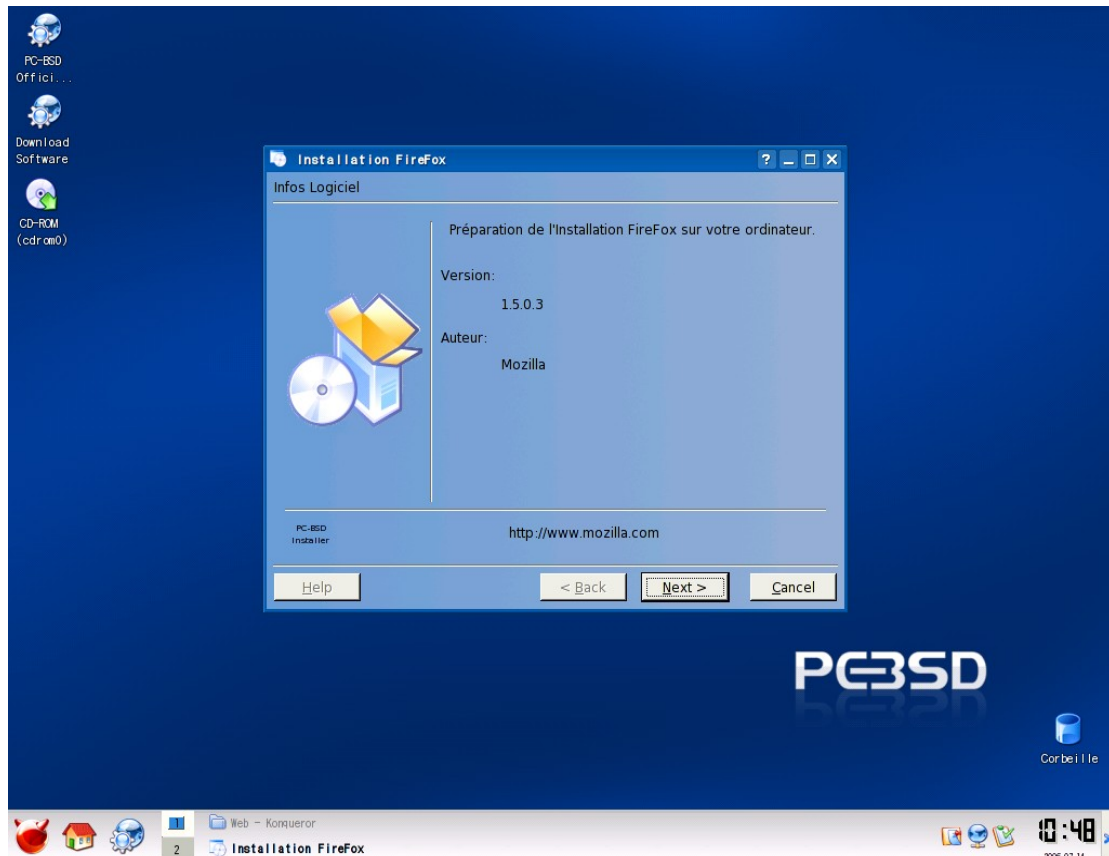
PC-BSD Offici...

Download Software

CD-ROM (cdrom0)

Installation FireFox

? _ □ X

Infos Logiciel

Préparation de l'Installation FireFox sur votre ordinateur.

Version:

1.5.0.3

Auteur:

Mozilla

PC-BSD Installer

http://www.mozilla.com

Help

< Back

Next >

Cancel

PCBSD

Corbeille

1

2

Web – Konqueror

Installation FireFox

10:48

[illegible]